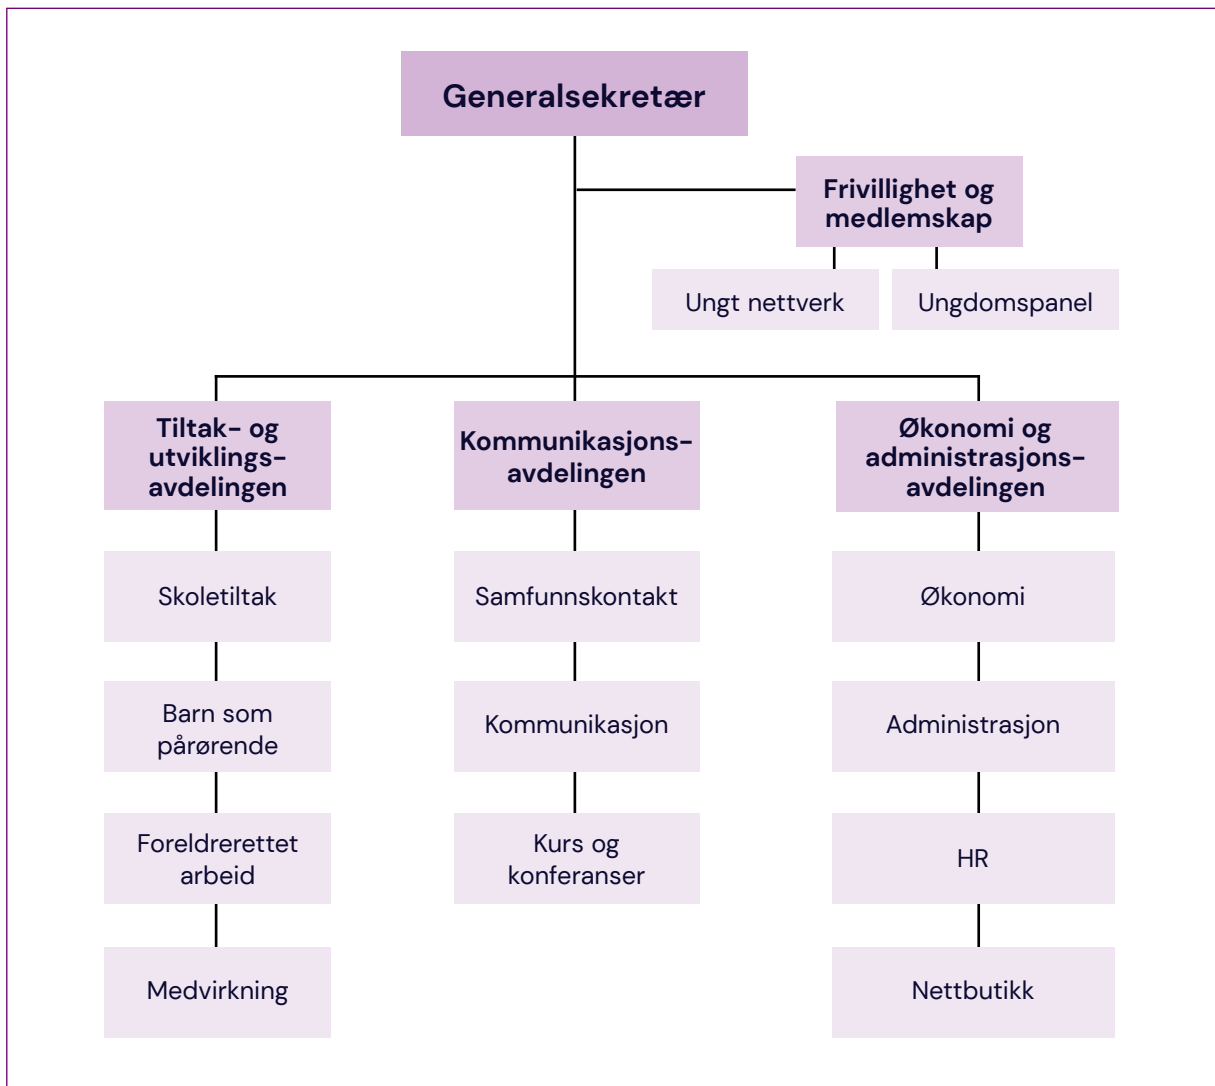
Generalsekretær

Frivillighet og medlemskap

Ungt nettverk

Ungdomspanel

Tiltak- og utviklings-avdelingen

Skoletiltak

Barn som pårørende

Foreldrerettet arbeid

Medvirkning

Kommunikasjons-avdelingen

Samfunnskontakt

Kommunikasjon

Kurs og konferanser

Økonomi og administrasjons-avdelingen

Økonomi

Administrasjon

HR

Nettbutikk